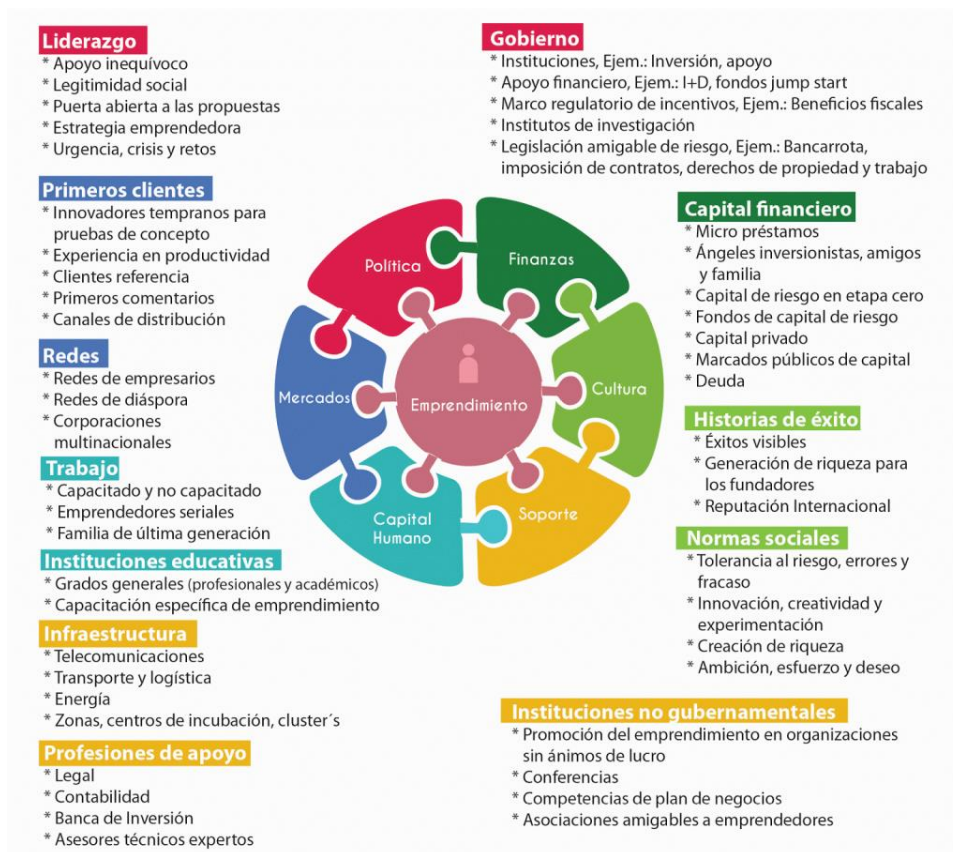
Liderazgo
* Apoyo inequívoco
* Legitimidad social
* Puerta abierta a las propuestas
* Estrategia emprendedora
* Urgencia, crisis y retos

Primeros clientes
* Innovadores tempranos para pruebas de concepto
* Experiencia en productividad
* Clientes referencia
* Primeros comentarios
* Canales de distribución

Redes
* Redes de empresarios
* Redes de diáspora
* Corporaciones multinacionales

Trabajo
* Capacitado y no capacitado
* Emprendedores seriales
* Familia de última generación

Instituciones educativas
* Grados generales (profesionales y académicos)
* Capacitación específica de emprendimiento

Infraestructura
* Telecomunicaciones
* Transporte y logística
* Energía
* Zonas, centros de incubación, cluster´s

Profesiones de apoyo
* Legal
* Contabilidad
* Banca de Inversión
* Asesores técnicos expertos

Gobierno
* Instituciones, Ejem.: Inversión, apoyo
* Apoyo financiero, Ejem.: I+D, fondos jump start
* Marco regulatorio de incentivos, Ejem.: Beneficios fiscales
* Institutos de investigación
* Legislación amigable de riesgo, Ejem.: Bancarrota, imposición de contratos, derechos de propiedad y trabajo

Política
Finanzas
Mercados
Emprendimiento
Cultura
Capital Humano
Soporte

Capital financiero
* Micro préstamos
* Ángeles inversionistas, amigos y familia
* Capital de riesgo en etapa cero
* Fondos de capital de riesgo
* Capital privado
* Marcados públicos de capital
* Deuda

Historias de éxito
* Éxitos visibles
* Generación de riqueza para los fundadores
* Reputación Internacional

Normas sociales
* Tolerancia al riesgo, errores y fracaso
* Innovación, creatividad y experimentación
* Creación de riqueza
* Ambición, esfuerzo y deseo

Instituciones no gubernamentales
* Promoción del emprendimiento en organizaciones sin ánimos de lucro
* Conferencias
* Competencias de plan de negocios
* Asociaciones amigables a emprendedores